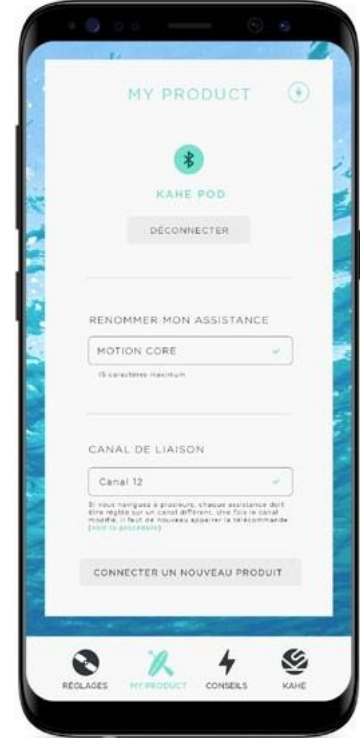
MY PRODUCT

KAHE POD

DÉCONNECTER

RENOMMER MON ASSISTANCE

MOTION CORE

15 caractères maximum

CANAL DE LIAISON

Canal 12

Si vous naviguez à plusieurs, chaque assistance doit être réglée sur un canal différent. Une fois le canal modifié, il faut de nouveau appairer la télécommande (voir la procédure)

CONNECTER UN NOUVEAU PRODUIT

RÉGLAGES MY PRODUCT CONSEILS KAHE